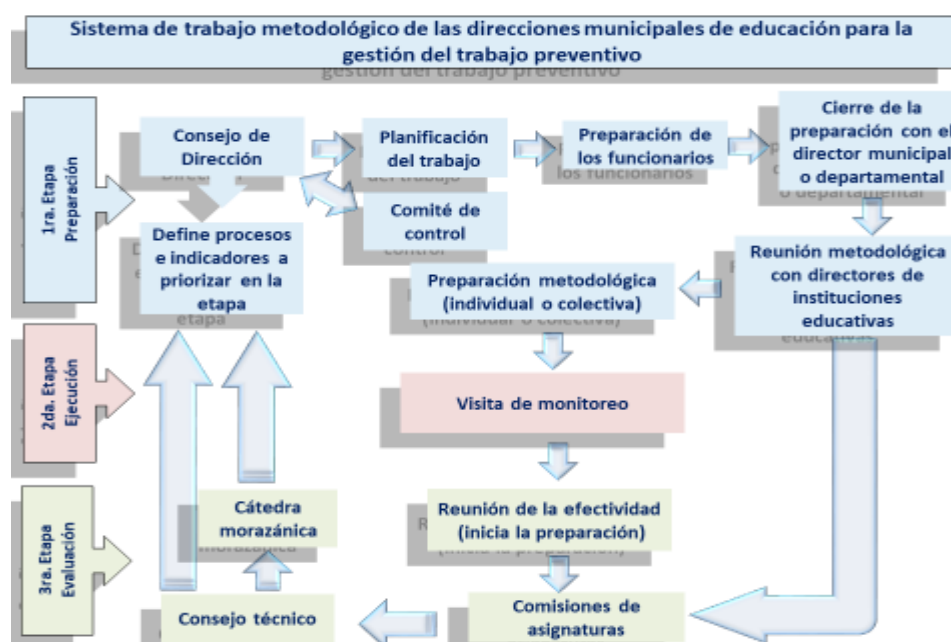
Sistema de trabajo metodológico de las direcciones municipales de educación para la gestión del trabajo preventivo

1ra. Etapa Preparación

Consejo de Dirección

Planificación del trabajo

Preparación de los funcionarios

Cierre de la preparación con el director municipal o departamental

Comité de control

Define procesos e indicadores a priorizar en la etapa

Reunión metodológica con directores de instituciones educativas

Preparación metodológica (individual o colectiva)

2da. Etapa Ejecución

Visita de monitoreo

3ra. Etapa Evaluación

Cátedra morazánica

Reunión de la efectividad (inicia la preparación)

Consejo técnico

Comisiones de asignaturas